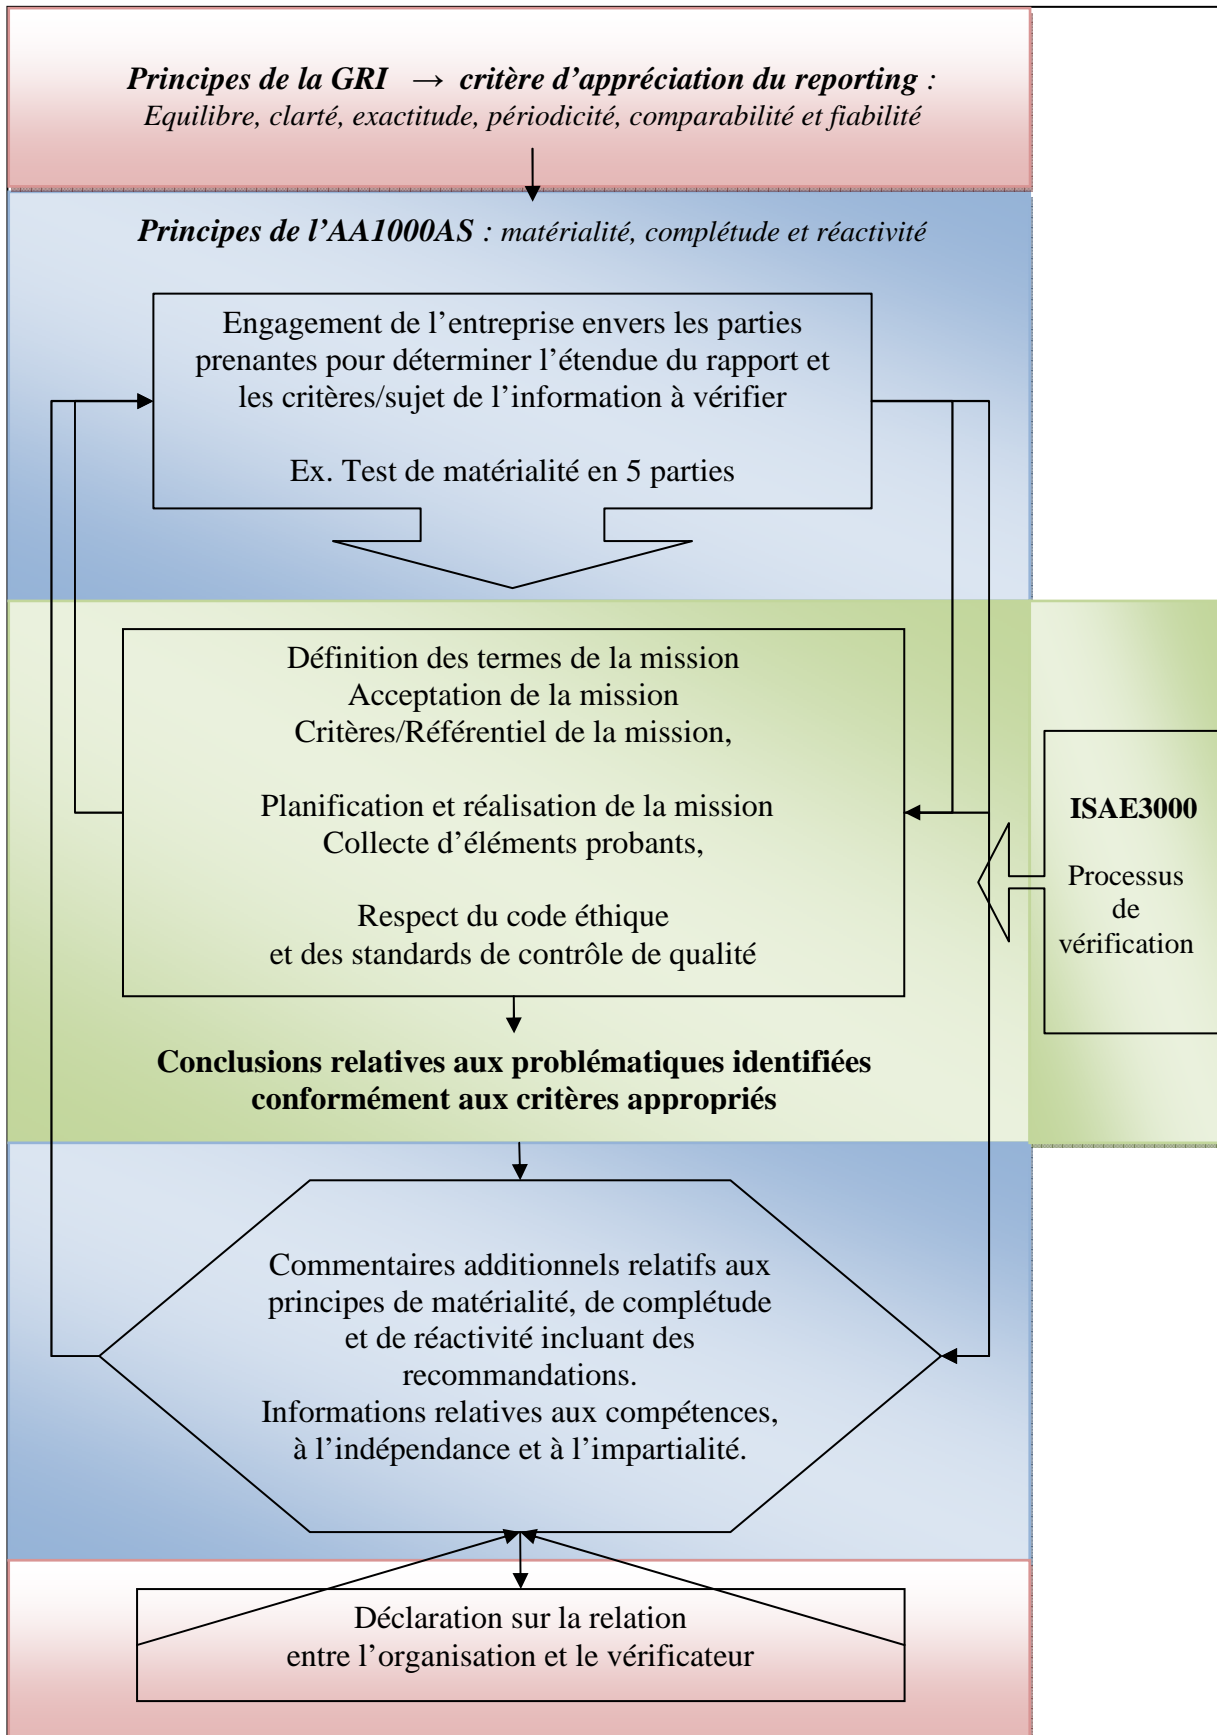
Principes de la GRI → critère d'appréciation du reporting : Equilibre, clarté, exactitude, périodicité, comparabilité et fiabilité

Principes de l'AA1000AS : matérialité, complétude et réactivité

Engagement de l'entreprise envers les parties prenantes pour déterminer l'étendue du rapport et les critères/sujet de l'information à vérifier

Ex. Test de matérialité en 5 parties

Définition des termes de la mission
Acceptation de la mission
Critères/Référentiel de la mission,

Planification et réalisation de la mission
Collecte d'éléments probants,

Respect du code éthique
et des standards de contrôle de qualité

ISAE3000

Processus de vérification

Conclusions relatives aux problématiques identifiées conformément aux critères appropriés

Commentaires additionnels relatifs aux principes de matérialité, de complétude et de réactivité incluant des recommandations.
Informations relatives aux compétences, à l'indépendance et à l'impartialité.

Déclaration sur la relation entre l'organisation et le vérificateur